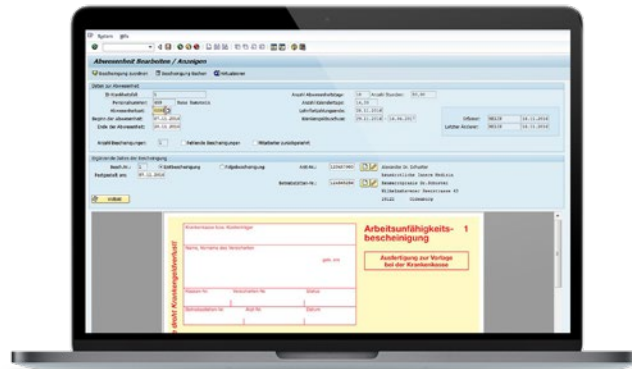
System Hilfe

Abwesenheit Bearbeiten / Anzeigen

Bescheinigung zuordnen  Bescheinigung löschen  Aktualisieren

Daten zur Abwesenheit

Personalnummer  Hans Sammeis

Abwesenheitsart

Beginn der Abwesenheit  07.11.2016

Ende der Abwesenheit  20.11.2016

Anzahl Abwesenheitstage  10

Anzahl Kalendertage  14,00

Lohnfortzahlungsende  18.12.2016

Krankengeldzeitraum  19.12.2016  16.05.2017

Eröffnet  WEBER  08.11.2016

Letzter Änderer  WEBER  08.11.2016

Anzahl Bescheinigungen  Fehlende Bescheinigungen  Mitarbeiter zuzahlungsfrei

Ergänzende Daten der Bescheinigung

Erstbescheinigung  Folgebescheinigung

Festgestellt am  07.11.2016

Alexander Dr. Schuster

Betriebsstätten-Nr.

Anzeigen

Krankenkasse bzw. Kostenträger

Name, Vorname des Versicherten

geb. am

Kostenträger-Nr.  Versicherten-Nr.  Status

Betriebsstätten-Nr.  Arzt-Nr.  Datum

Arbeitsunfähigkeits- 1 bescheinigung

Ausfertigung zur Vorlage bei der Krankenkasse

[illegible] droht Krankengeldverlust